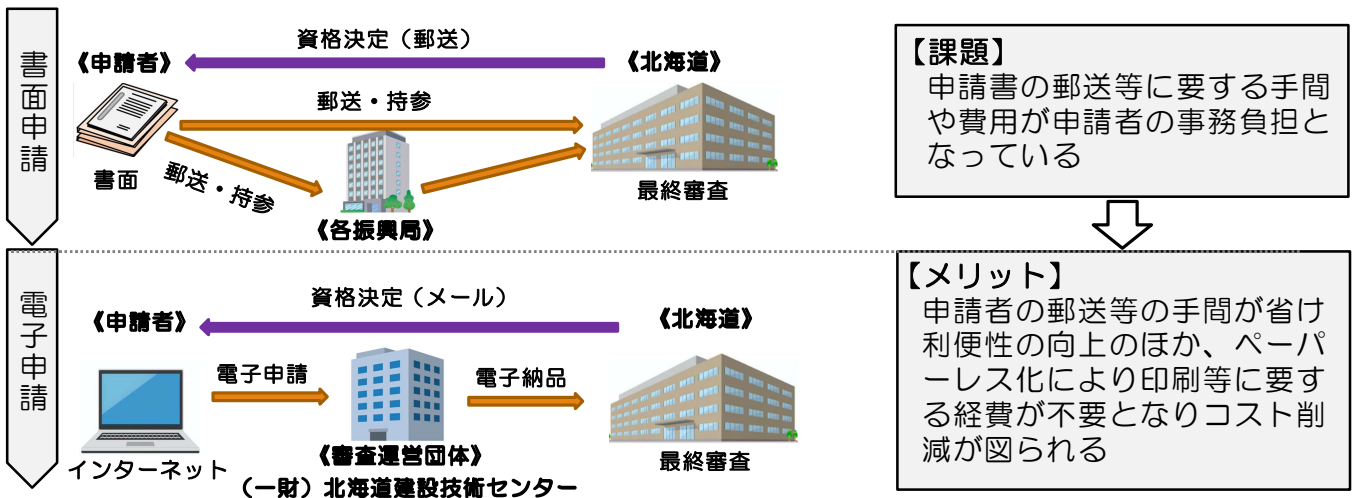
書面申請

資格決定（郵送）

《申請者》

《北海道》

郵送・持参

書面

郵送・持参

《各振興局》

最終審査

【課題】
申請書の郵送等に要する手間や費用が申請者の事務負担となっている

電子申請

資格決定（メール）

《申請者》

《北海道》

電子申請

電子納品

インターネット

《審査運営団体》
（一財）北海道建設技術センター

最終審査

【メリット】
申請者の郵送等の手間が省け利便性の向上のほか、ペーパーレス化により印刷等に要する経費が不要となりコスト削減が図られる